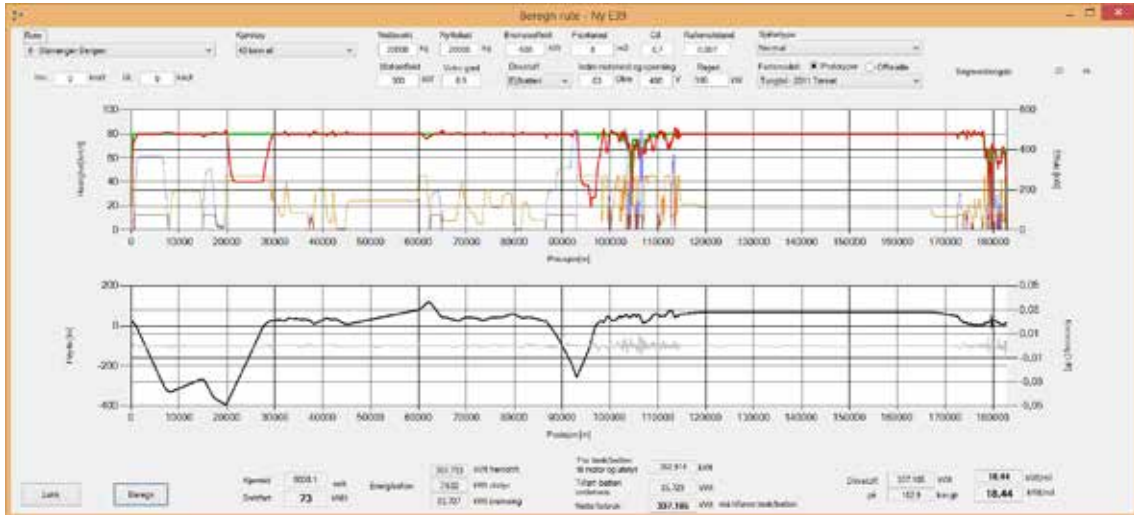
Beregn rute - Ny E39

Rute
4 Stavanger Bergen

Kjøretøy
40 tonn el

Vogntogvekt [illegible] 20000 Kg
Nyttelast 20000 Kg
Bremsevirkning 600 kW
Frontareal 8 m2
Cd 0,7
Rullemotstand 0,007
Kjørestil Normal

Motoreffekt 300 kW
Virkn. grad 0,9
Drivstoff El-batteri
Indre motstand og spenning 23 Ohm 400 V
Regen 100 kW
Fartsmodell Prototype Offisielle
Tunglast - 2011 Tømmer

Segmentlengde

Hastighet [km/t]
Effekt [kW]

100 80 60 40 20 0
600 400 200 0

0 10000 20000 30000 40000 50000 60000 70000 80000 90000 100000 110000 120000 130000 140000 150000 160000 170000 180000
Posisjon [m]

Høyde [m]
Stigning [‰]

200 0 -200 -400
0,05 0,03 0,01 -0,01 -0,03 -0,05

0 10000 20000 30000 40000 50000 60000 70000 80000 90000 100000 110000 120000 130000 140000 150000 160000 170000 180000
Posisjon [m]

Lukk
Beregn

Kjøretid 9508,1 sek
Snittfart 73 km/t

Energibehov
303,753 kWh fremdrift
74,02 kWh rulling
53,707 kWh bremsing

Fra landbatteri til motor og akslyn 352,914 kWh
Tilført batteri 35,323 kWh
Netto forbruk 397,165 kWh

Drivstoff 337,165 kWh
 132,9 kw.gh
18,44 kWh/mil
18,44 kWh/mil